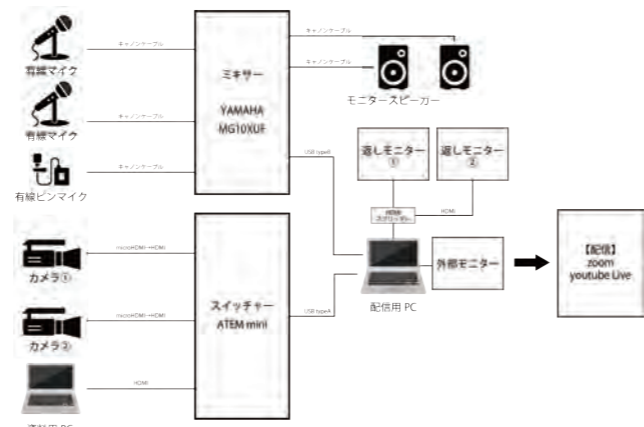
有線マイク

キャノンケーブル

有線マイク

キャノンケーブル

有線ピンマイク

キャノンケーブル

ミキサー

YAMAHA MG10XUF

キャノンケーブル

キャノンケーブル

モニタースピーカー

USB typeB

返しモニター ①

返しモニター ②

HDMI スプリッター

HDMI

カメラ①

microHDMI→HDMI

カメラ②

microHDMI→HDMI

HDMI

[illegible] PC

スイッチャー ATEM mini

USB typeA

配信用 PC

外部モニター

【配信】 zoom youtube Live